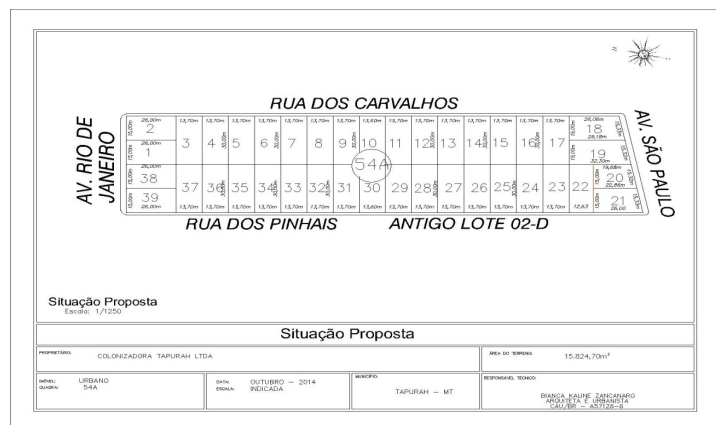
N

RUA DOS CARVALHOS

AV. RIO DE JANEIRO

AV. SÃO PAULO

RUA DOS PINHAIS

ANTIGO LOTE 02-D

26,00m 15,00m 2
26,00m 1
26,00m 38
15,00m 39 26,00m

13,70m 3 4 5 6 7 8 9 10 11 12 13 14 15 16 17
30,00m

544

37 36 35 34 33 32 31 30 29 28 27 26 25 24 23 22
13,70m 13,60m 12,63

18 29,18m
19 32,30m
20 19,88m 26,86m
21 26,00

Situação Proposta
Escala: 1/1250

Situação Proposta

PROPRIETÁRIO: COLONIZADORA TAPURAH LTDA

ÁREA DO TERRENO: 15.824,70m²

IMÓVEL: URBANO
QUADRA: 54A

DATA: OUTUBRO – 2014
ESCALA: INDICADA

MUNICÍPIO: TAPURAH – MT

RESPONSÁVEL TÉCNICO:
BIANCA KAUNE ZANCANARO
ARQUITETA E URBANISTA
CAU/BR – A57128-8